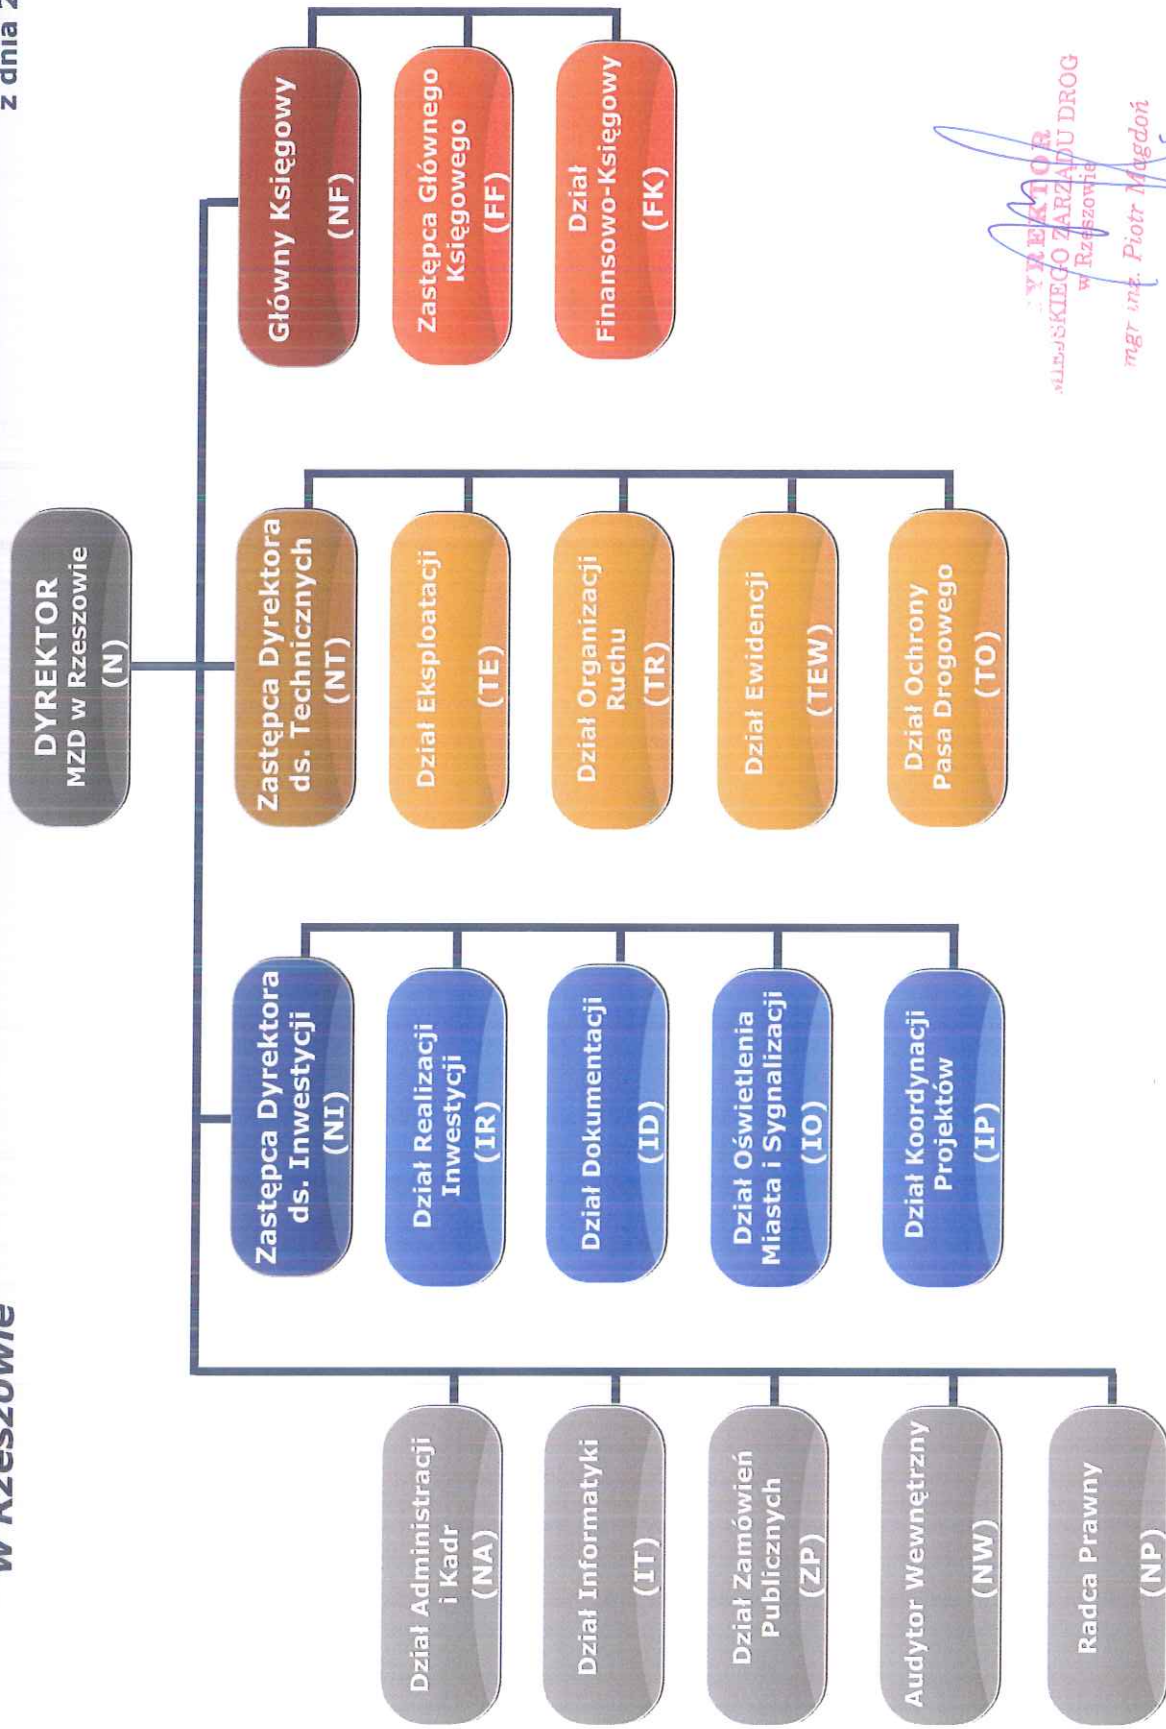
w Rzeszowie

z dnia 2

DYREKTOR
MZD w Rzeszowie
(N)

Dział Administracji i Kadr
(NA)

Dział Informatyki
(IT)

Dział Zamówień Publicznych
(ZP)

Audytor Wewnętrzny
(NW)

Radca Prawny
(NP)

Zastępca Dyrektora ds. Inwestycji
(NI)

Dział Realizacji Inwestycji
(IR)

Dział Dokumentacji
(ID)

Dział Oświetlenia Miasta i Sygnalizacji
(IO)

Dział Koordynacji Projektów
(IP)

Zastępca Dyrektora ds. Technicznych
(NT)

Dział Eksploatacji
(TE)

Dział Organizacji Ruchu
(TR)

Dział Ewidencji
(TEW)

Dział Ochrony Pasa Drogowego
(TO)

Główny Księgowy
(NF)

Zastępca Głównego Księgowego
(FF)

Dział Finansowo-Księgowy
(FK)

DYREKTOR
MIEJSKIEGO ZARZĄDU DRÓG
w Rzeszowie
mgr inż. Piotr Magdoń